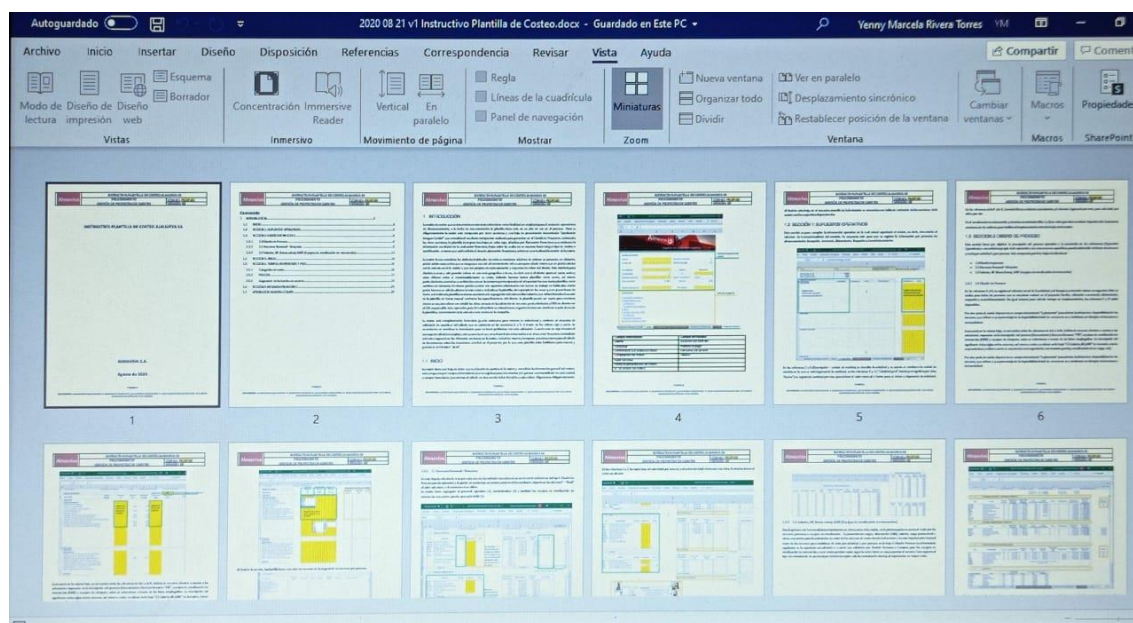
Autoguardado 2020 08 21 v1 Instructivo Plantilla de Costeo.docx - Guardado en Este PC Yenny Marcela Rivera Torres YM

Archivo Inicio Insertar Diseño Disposición Referencias Correspondencia Revisar Vista Ayuda Compartir Coment

Modo de lectura Diseño de impresión Diseño web Esquema Borrador Vistas

Concentración Immersive Reader Inmersivo

Vertical En paralelo Movimiento de página

Regla Líneas de la cuadrícula Panel de navegación Mostrar

Miniaturas Zoom

Nueva ventana Organizar todo Dividir Ver en paralelo Desplazamiento sincrónico Restablecer posición de la ventana Cambiar ventanas Ventana

Macros Macros

Propiedades SharePoint

INSTRUCTIVO PLANTILLA DE COSTEO ALMAVIVA S.A.

ALMAVIVA S.A.

Agosto de 2020

1 2 3 4 5 6

1 INTRODUCCIÓN